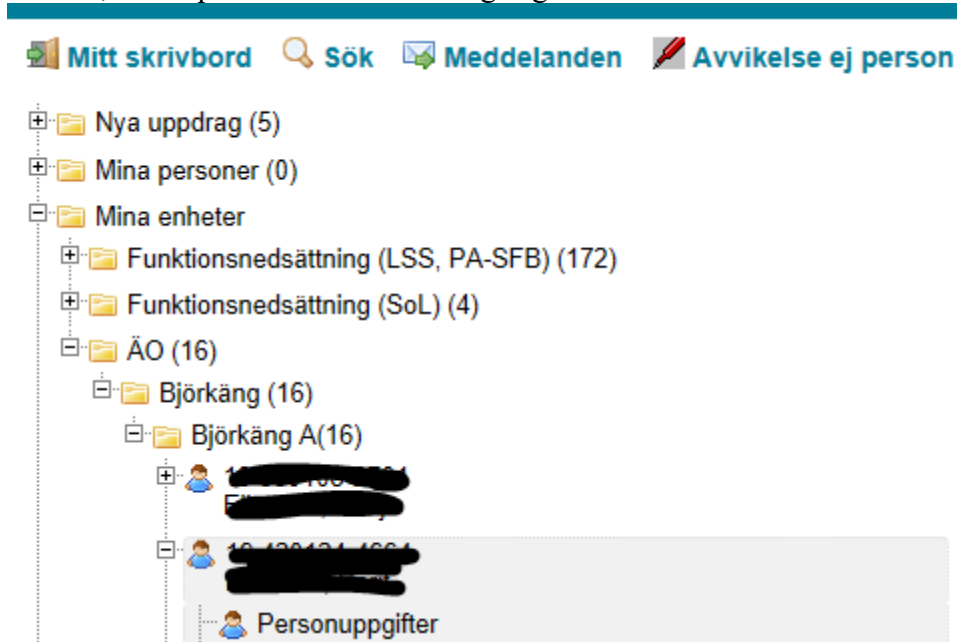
Mitt skrivbord Sök Meddelanden Avvikelse ej person

Nya uppdrag (5)
Mina personer (0)
Mina enheter
Funktionsnedsättning (LSS, PA-SFB) (172)
Funktionsnedsättning (SoL) (4)
ÄO (16)
Björkäng (16)
Björkäng A(16)
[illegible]
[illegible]
Personuppgifter